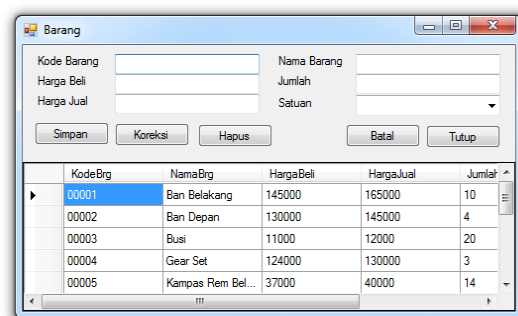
Barang

Kode Barang
Harga Beli
Harga Jual

Nama Barang
Jumlah
Satuan

Simpan Koreksi Hapus Batal Tutup

| | KodeBrg | NamaBrg | HargaBeli | HargaJual | Jumlah |
|---|---|---|---|---|---|
| ▶ | 00001 | Ban Belakang | 145000 | 165000 | 10 |
| | 00002 | Ban Depan | 130000 | 145000 | 4 |
| | 00003 | Busi | 11000 | 12000 | 20 |
| | 00004 | Gear Set | 124000 | 130000 | 3 |
| | 00005 | Kampas Rem Bel... | 37000 | 40000 | 14 |